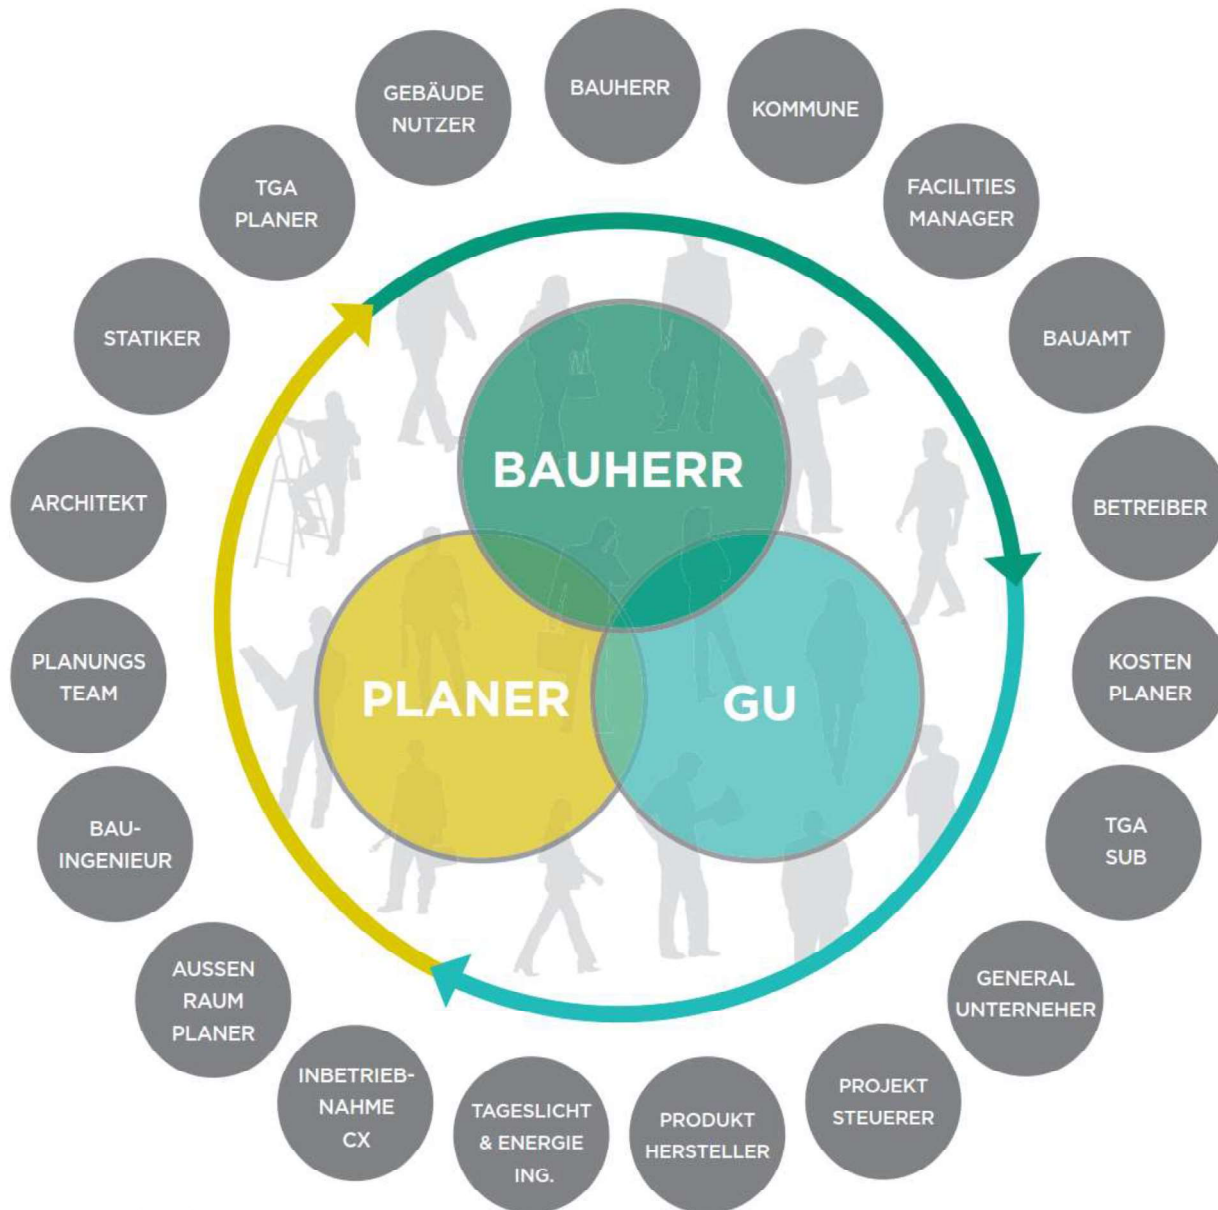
BAUHERR

KOMMUNE

FACILITIES MANAGER

BAUAMT

BETREIBER

KOSTEN PLANER

TGA SUB

GENERAL UNTERNEHER

PROJEKT STEUERER

PRODUKT HERSTELLER

TAGESLICHT & ENERGIE ING.

INBETRIEBNAHME CX

AUSSEN RAUM PLANER

BAU-INGENIEUR

PLANUNGS TEAM

ARCHITEKT

STATIKER

TGA PLANER

GEBÄUDE NUTZER

BAUHERR

PLANER

GU